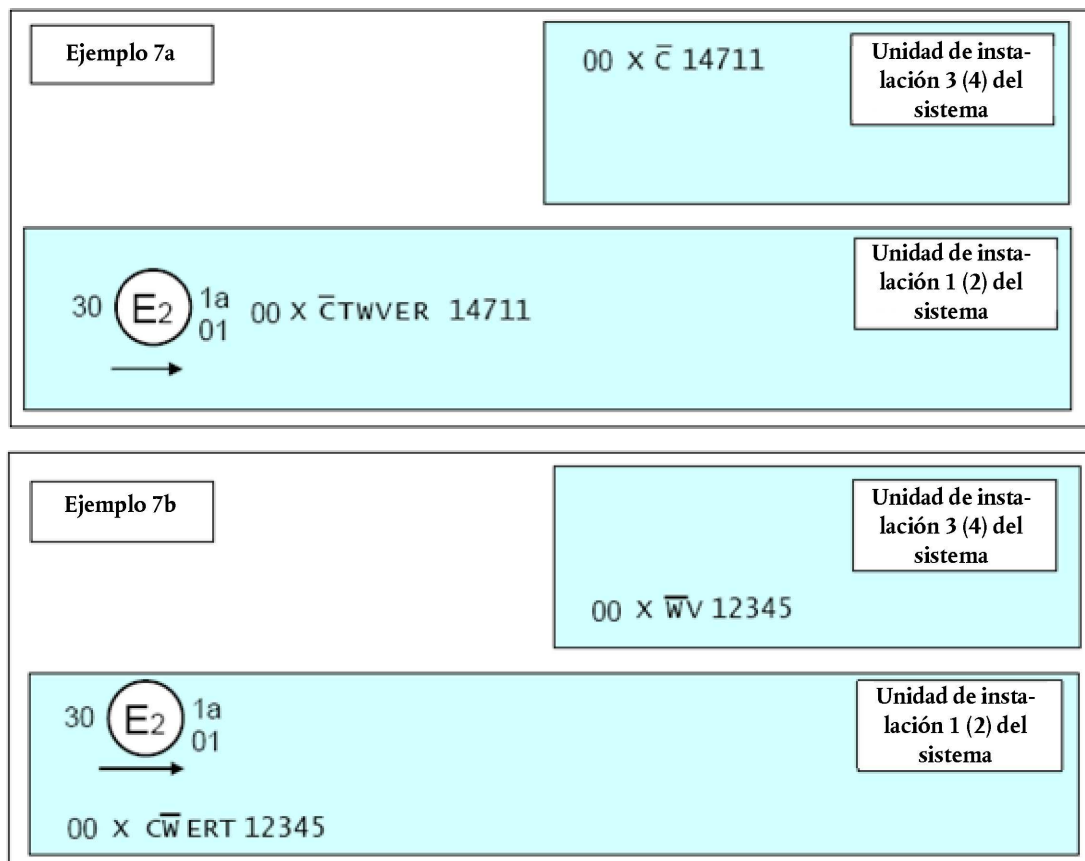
Ejemplo 7a

00 X $\overline{C}$ 14711

Unidad de instalación 3 (4) del sistema

30 E2 1a 01 00 X $\overline{C}$TWVER 14711

Unidad de instalación 1 (2) del sistema

Ejemplo 7b

Unidad de instalación 3 (4) del sistema

00 X $\overline{W}$V 12345

30 E2 1a 01

Unidad de instalación 1 (2) del sistema

00 X C$\overline{W}$ERT 12345